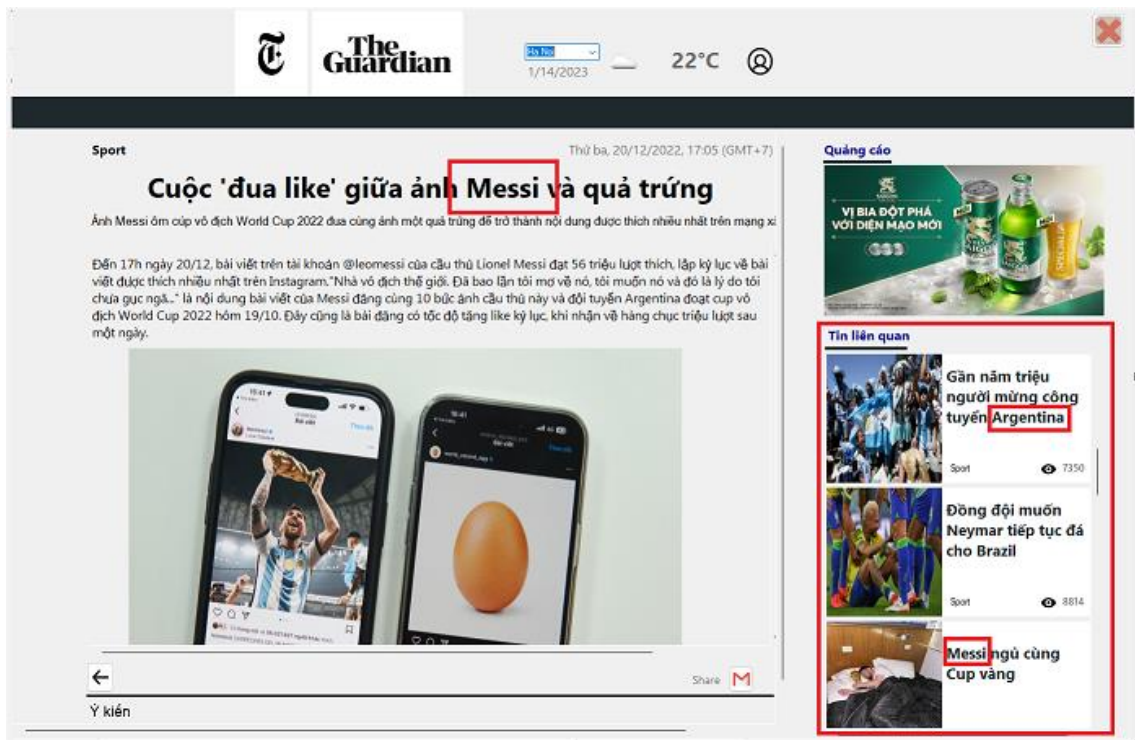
The Guardian

Ha Noi
1/14/2023
22°C

Sport

Thứ ba, 20/12/2022, 17:05 (GMT+7)

Cuộc 'đua like' giữa ảnh Messi và quả trứng

Ảnh Messi ôm cúp vô địch World Cup 2022 đua cùng ảnh một quả trứng để trở thành nội dung được thích nhiều nhất trên mạng xi

Đến 17h ngày 20/12, bài viết trên tài khoản @leomessi của cầu thủ Lionel Messi đạt 56 triệu lượt thích, lập kỷ lục về bài viết được thích nhiều nhất trên Instagram."Nhà vô địch thế giới. Đã bao lần tôi mơ về nó, tôi muốn nó và đó là lý do tôi chưa gục ngã.." là nội dung bài viết của Messi đăng cùng 10 bức ảnh cầu thủ này và đội tuyển Argentina đoạt cup vô địch World Cup 2022 hôm 19/10. Đây cũng là bài đăng có tốc độ tăng like kỷ lục, khi nhận về hàng chục triệu lượt sau một ngày.

Share

Ý kiến

Quảng cáo

VỊ BIA ĐỘT PHÁ VỚI DIỆN MẠO MỚI

Tin liên quan

Gần năm triệu người mừng công tuyển Argentina
Sport 7350

Đồng đội muốn Neymar tiếp tục đá cho Brazil
Sport 8814

Messi ngủ cùng Cup vàng